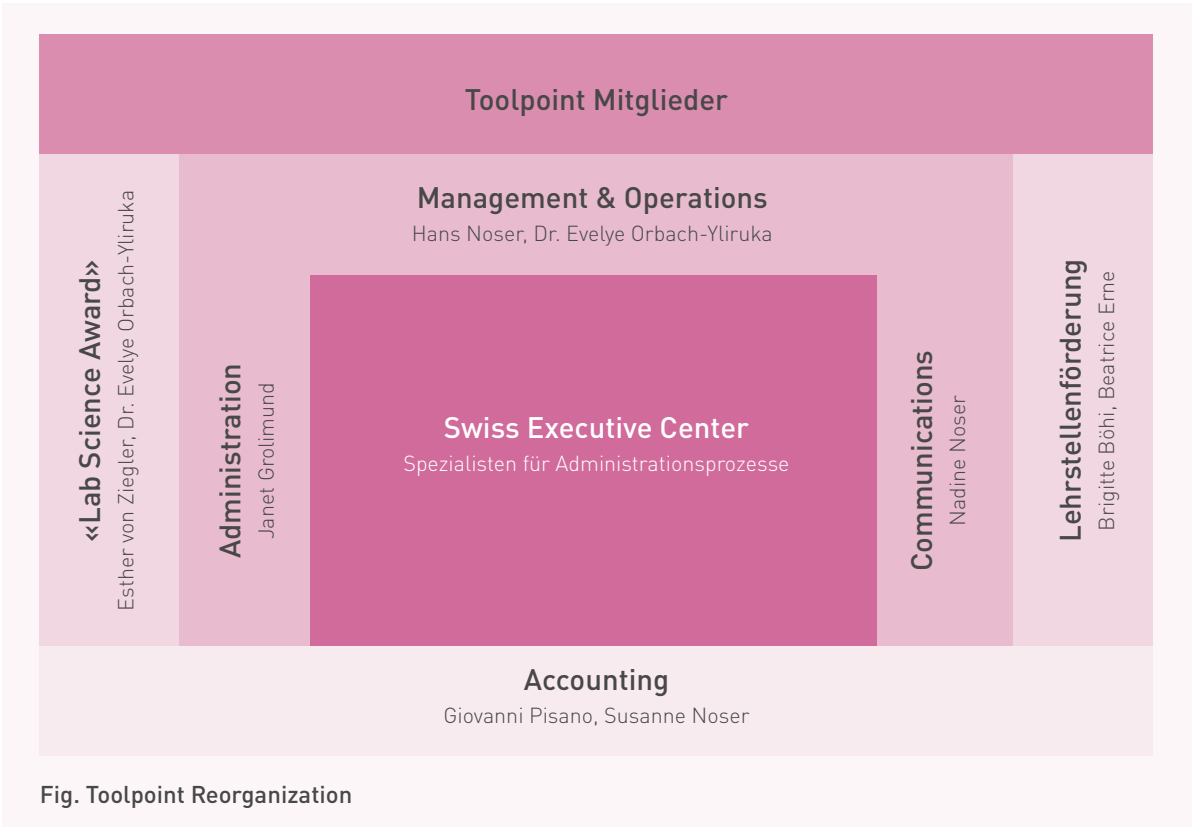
Toolpoint Mitglieder

«Lab Science Award»
Esther von Ziegler, Dr. Evelye Orbach-Yliruka

Management & Operations
Hans Noser, Dr. Evelye Orbach-Yliruka

Administration
Janet Grolimund

Swiss Executive Center
Spezialisten für Administrationsprozesse

Communications
Nadine Noser

Lehrstellenförderung
Brigitte Böhi, Beatrice Erne

Accounting
Giovanni Pisano, Susanne Noser

Fig. Toolpoint Reorganization